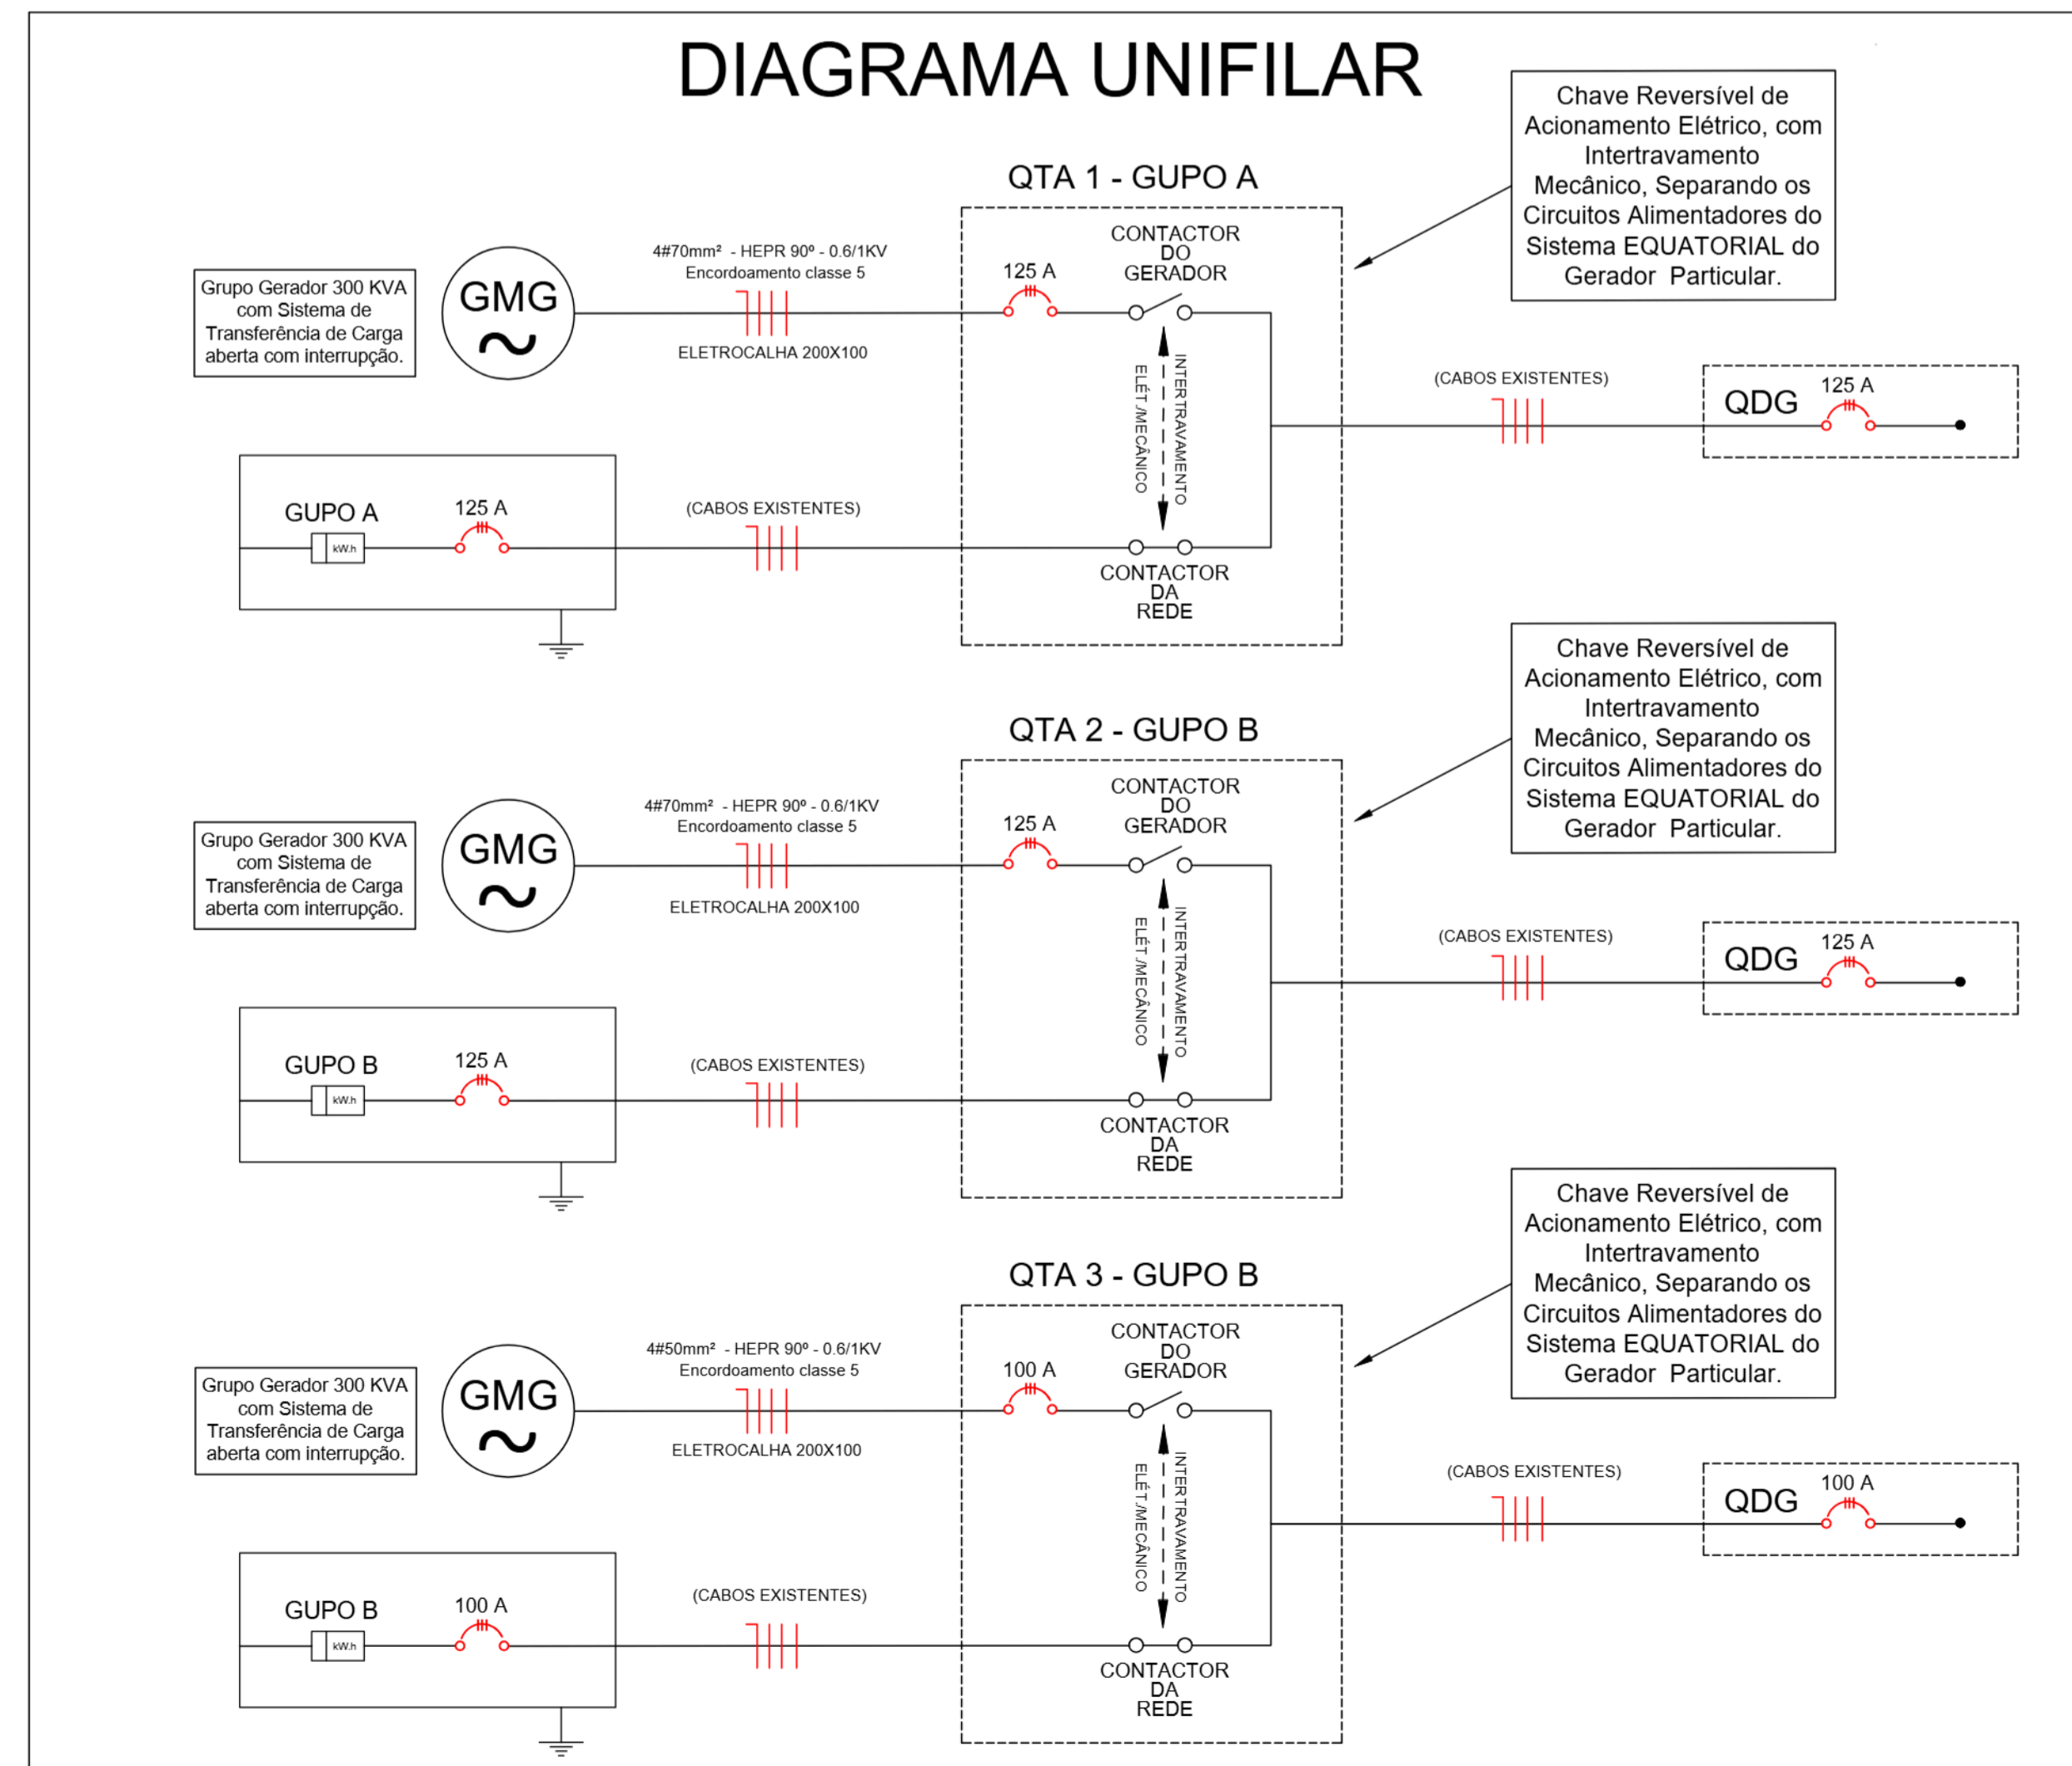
DIAGRAMA UNIFILAR

QTA 1 - GUPO A

Chave Reversível de Acionamento Elétrico, com Intertravamento Mecânico, Separando os Circuitos Alimentadores do Sistema EQUATORIAL do Gerador Particular.

Grupo Gerador 300 KVA com Sistema de Transferência de Carga aberta com interrupção.

GMG
~

4#70mm² - HEPR 90º - 0.6/1KV
Encordoamento classe 5

ELETROCALHA 200X100

125 A

CONTACTOR DO GERADOR

ELÉT./MECÂNICO
INTERTRAVAMENTO

(CABOS EXISTENTES)

QDG
125 A

GUPO A
kW.h
125 A

(CABOS EXISTENTES)

CONTACTOR DA REDE

QTA 2 - GUPO B

Chave Reversível de Acionamento Elétrico, com Intertravamento Mecânico, Separando os Circuitos Alimentadores do Sistema EQUATORIAL do Gerador Particular.

Grupo Gerador 300 KVA com Sistema de Transferência de Carga aberta com interrupção.

GMG
~

4#70mm² - HEPR 90º - 0.6/1KV
Encordoamento classe 5

ELETROCALHA 200X100

125 A

CONTACTOR DO GERADOR

ELÉT./MECÂNICO
INTERTRAVAMENTO

(CABOS EXISTENTES)

QDG
125 A

GUPO B
kW.h
125 A

(CABOS EXISTENTES)

CONTACTOR DA REDE

QTA 3 - GUPO B

Chave Reversível de Acionamento Elétrico, com Intertravamento Mecânico, Separando os Circuitos Alimentadores do Sistema EQUATORIAL do Gerador Particular.

Grupo Gerador 300 KVA com Sistema de Transferência de Carga aberta com interrupção.

GMG
~

4#50mm² - HEPR 90º - 0.6/1KV
Encordoamento classe 5

ELETROCALHA 200X100

100 A

CONTACTOR DO GERADOR

ELÉT./MECÂNICO
INTERTRAVAMENTO

(CABOS EXISTENTES)

QDG
100 A

GUPO B
kW.h
100 A

(CABOS EXISTENTES)

CONTACTOR DA REDE